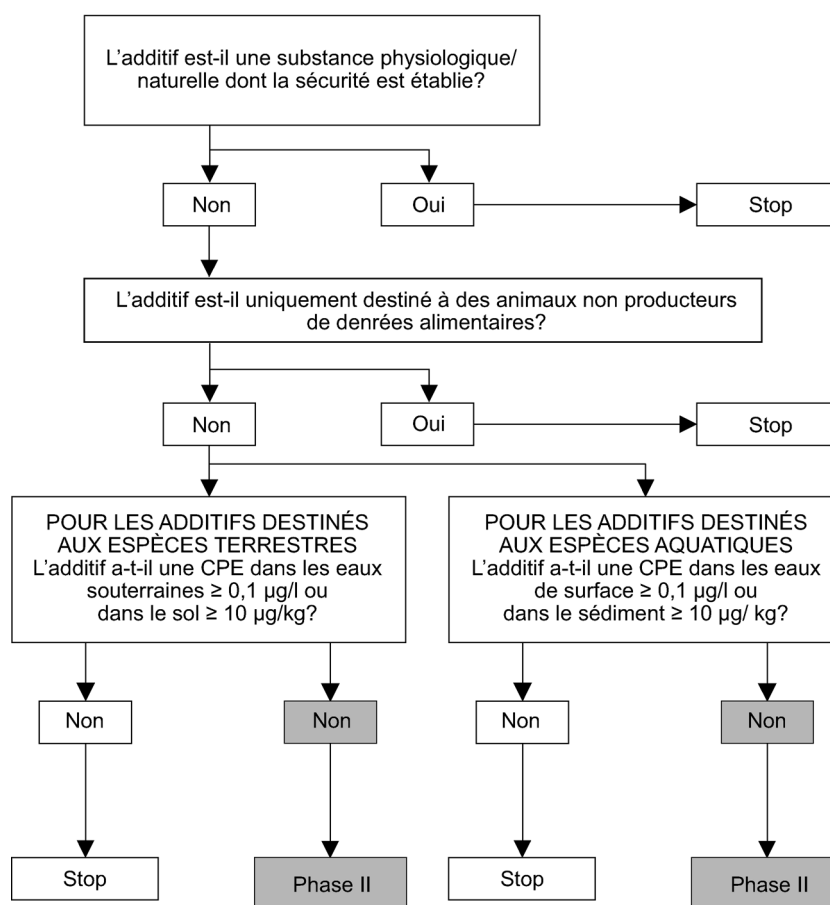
L'additif est-il une substance physiologique/ naturelle dont la sécurité est établie?

Non

Oui

Stop

L'additif est-il uniquement destiné à des animaux non producteurs de denrées alimentaires?

Non

Oui

Stop

POUR LES ADDITIFS DESTINÉS AUX ESPÈCES TERRESTRES L'additif a-t-il une CPE dans les eaux souterraines ≥ 0,1 μg/l ou dans le sol ≥ 10 μg/kg?

POUR LES ADDITIFS DESTINÉS AUX ESPÈCES AQUATIQUES L'additif a-t-il une CPE dans les eaux de surface ≥ 0,1 μg/l ou dans le sédiment ≥ 10 μg/ kg?

Non

Non

Non

Non

Stop

Phase II

Stop

Phase II